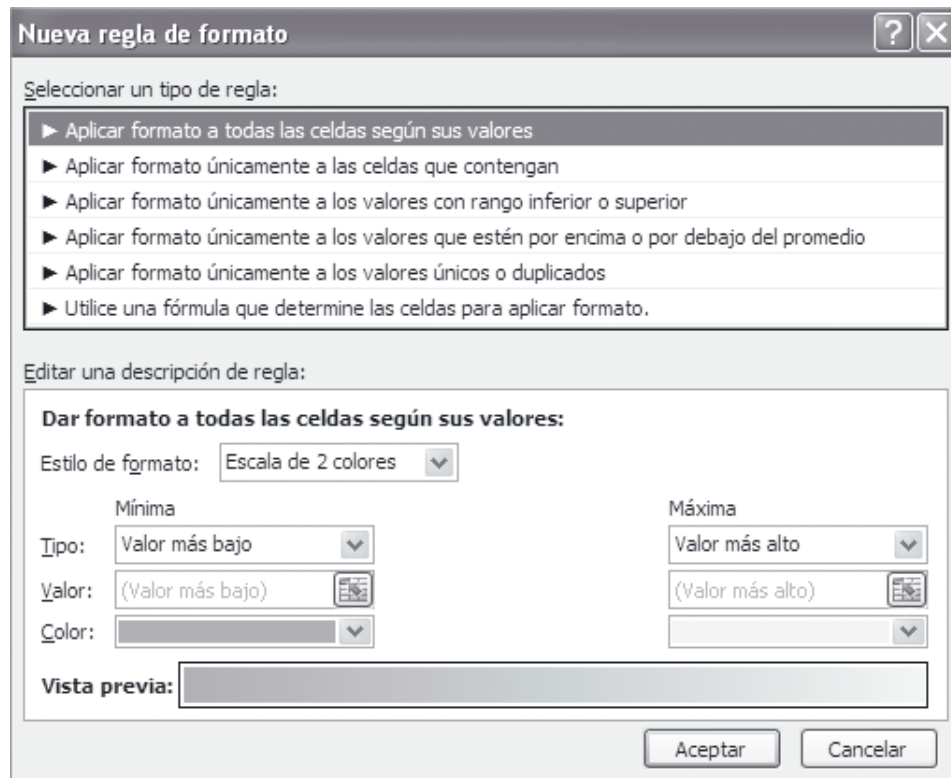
Nueva regla de formato

Seleccionar un tipo de regla:

► Aplicar formato a todas las celdas según sus valores
► Aplicar formato únicamente a las celdas que contengan
► Aplicar formato únicamente a los valores con rango inferior o superior
► Aplicar formato únicamente a los valores que estén por encima o por debajo del promedio
► Aplicar formato únicamente a los valores únicos o duplicados
► Utilice una fórmula que determine las celdas para aplicar formato.

Editar una descripción de regla:

Dar formato a todas las celdas según sus valores:

Estilo de formato: Escala de 2 colores

Mínima

Máxima

Tipo: Valor más bajo

Valor más alto

Valor: (Valor más bajo)

(Valor más alto)

Color:

Vista previa:

Aceptar Cancelar